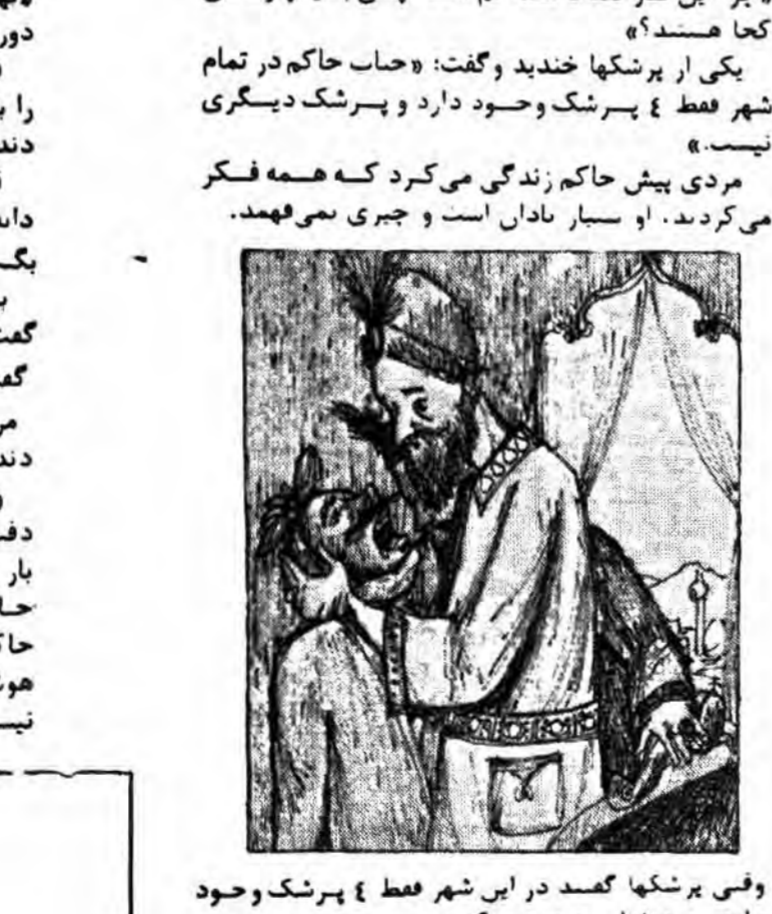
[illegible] کجا هستند؟»

یکی از پزشکها خندید و گفت: «جناب حاکم در تمام شهر فقط ٤ پزشک وجود دارد و پزشک دیگری نیست.»

مردی پیش حاکم زندگی می‌کرد که همه فکر می‌کردند. او بسیار نادان است و چیزی نمی‌فهمد.

وقتی پزشکها گفتند در این شهر فقط ٤ پزشک وجود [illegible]

وقت
دور
را
دند
دانا
بگ
گفت
گف
مر
دند
دف
بار
حا
حا
هو
نیس